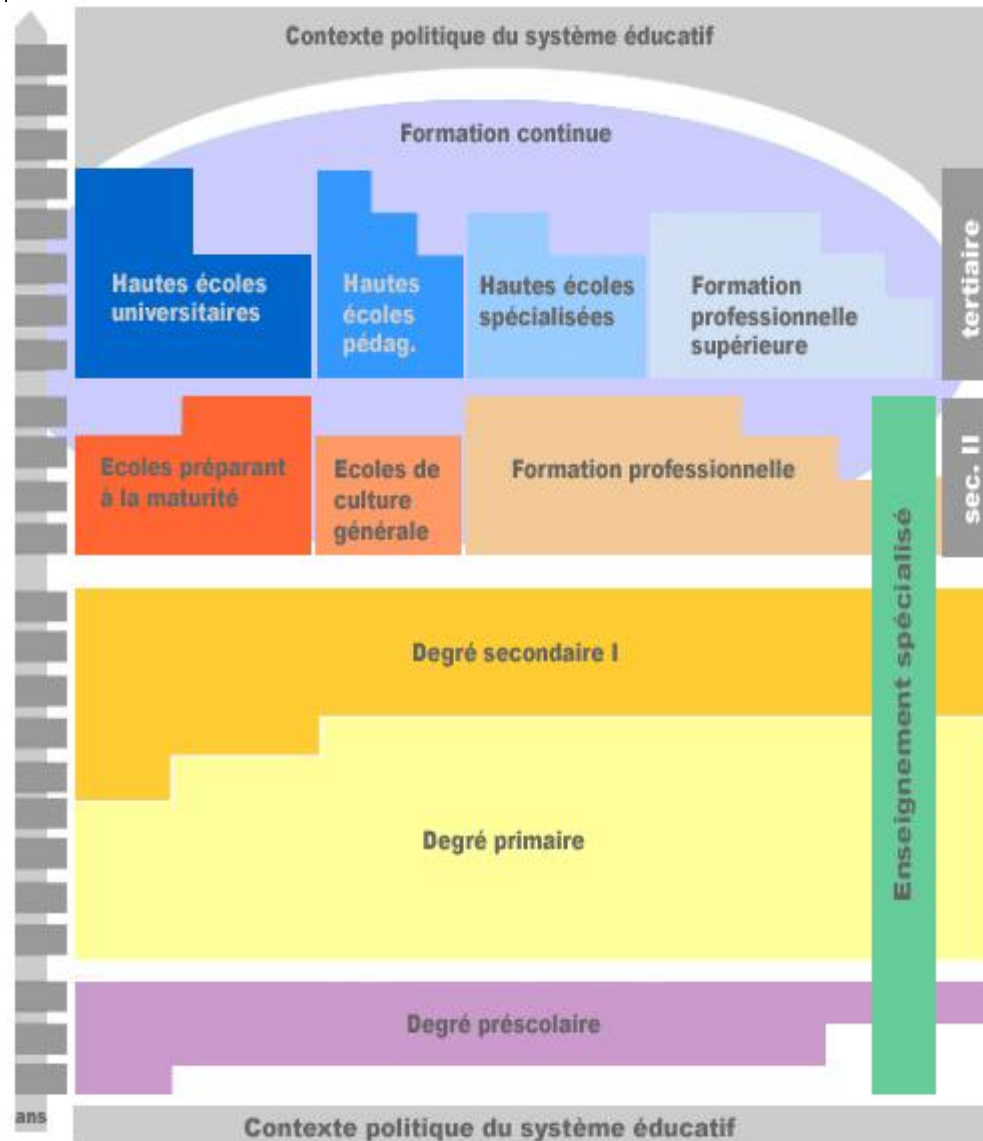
Contexte politique du système éducatif

Formation continue

Hautes écoles universitaires

Hautes écoles pédag.

Hautes écoles spécialisées

Formation professionnelle supérieure

tertiaire

Ecoles préparant à la maturité

Ecoles de culture générale

Formation professionnelle

sec. II

Enseignement spécialisé

Degré secondaire I

Degré primaire

Degré préscolaire

ans

Contexte politique du système éducatif